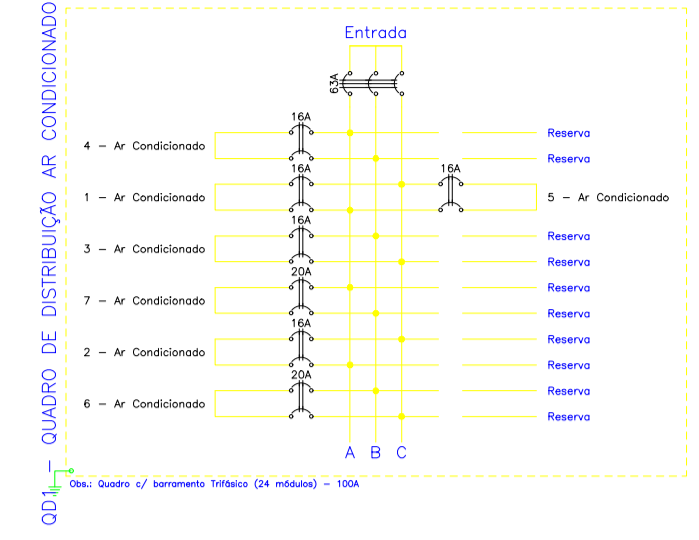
QD1 – QUADRO DE DISTRIBUIÇÃO AR CONDICIONADO

Entrada

63A

16A
4 – Ar Condicionado
Reserva
Reserva

16A
1 – Ar Condicionado
16A
5 – Ar Condicionado

16A
3 – Ar Condicionado
Reserva
Reserva

20A
7 – Ar Condicionado
Reserva

16A
2 – Ar Condicionado
Reserva
Reserva

20A
6 – Ar Condicionado
Reserva
Reserva

A B C

Obs.: Quadro c/ barramento Trifásico (24 módulos) – 100A